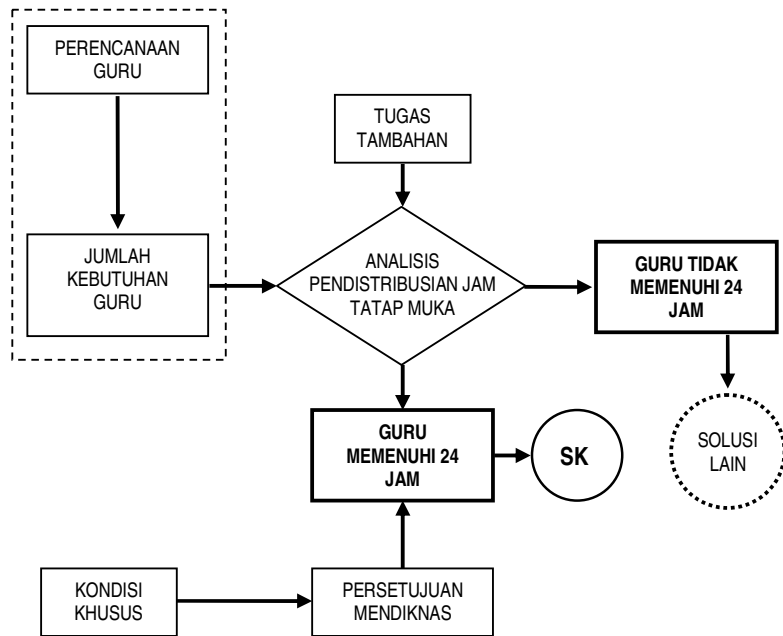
PERENCANAAN GURU

JUMLAH KEBUTUHAN GURU

TUGAS TAMBAHAN

ANALISIS PENDISTRIBUSIAN JAM TATAP MUKA

GURU TIDAK MEMENUHI 24 JAM

SOLUSI LAIN

GURU MEMENUHI 24 JAM

SK

KONDISI KHUSUS

PERSETUJUAN MENDIKNAS